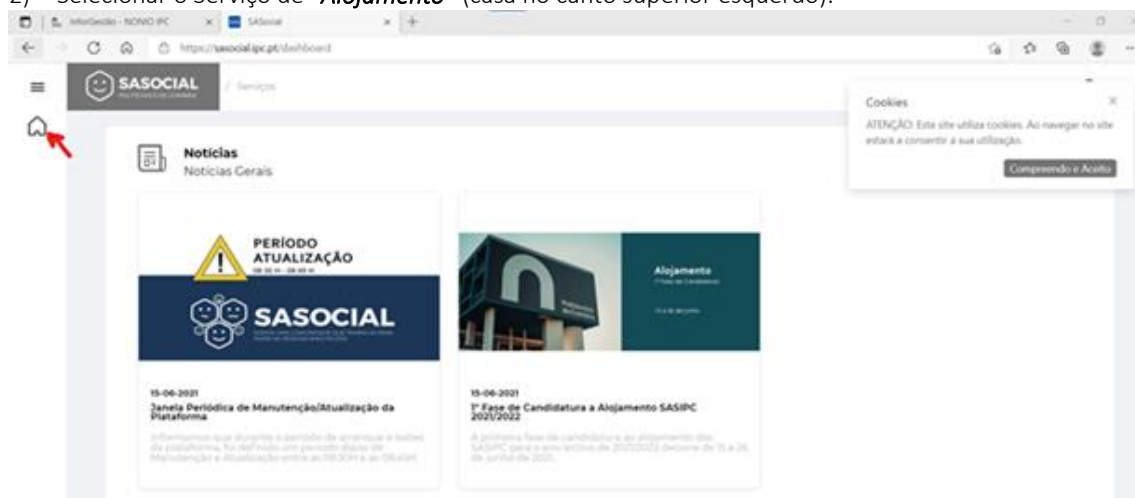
2) Selecionar o Serviço de "Alojamento" (casa no canto superior esquerdo).

InforGestão - NONIO IPC | SASocial

https://sasocial.ipc.pt/dashboard

SASOCIAL / Serviços

Cookies

ATENÇÃO: Este site utiliza cookies. Ao navegar no site estará a consentir a sua utilização.

Compreendo e Aceito

Notícias
Notícias Gerais

PERÍODO ATUALIZAÇÃO

SASOCIAL

15-06-2021
Janela Periódica de Manutenção/Atualização da Plataforma

Informamos que durante o período de arranque e testes da plataforma, foi definido um período diário de Manutenção e Atualização entre as 08:30H e as 09:45H.

Alojamento

15-06-2021
1ª Fase de Candidatura a Alojamento SASIPC 2021/2022

A primeira fase de candidatura ao alojamento dos SASIPC para o ano letivo de 2021/2022 decorre de 15 a 26 de junho de 2021.